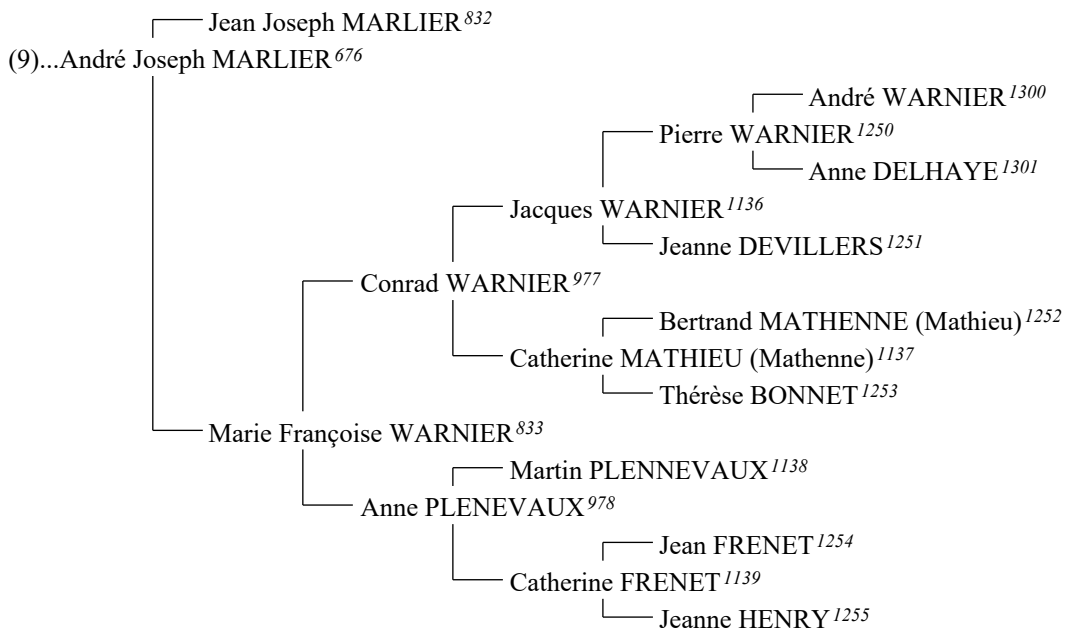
Jean Joseph MARLIER $^{832}$
(9)...André Joseph MARLIER $^{676}$
André WARNIER $^{1300}$
Pierre WARNIER $^{1250}$
Anne DELHAYE $^{1301}$
Jacques WARNIER $^{1136}$
Jeanne DEVILLERS $^{1251}$
Conrad WARNIER $^{977}$
Bertrand MATHENNE (Mathieu) $^{1252}$
Catherine MATHIEU (Mathenne) $^{1137}$
Thérèse BONNET $^{1253}$
Marie Françoise WARNIER $^{833}$
Martin PLENNEVAUX $^{1138}$
Anne PLENEVAUX $^{978}$
Jean FRENET $^{1254}$
Catherine FRENET $^{1139}$
Jeanne HENRY $^{1255}$